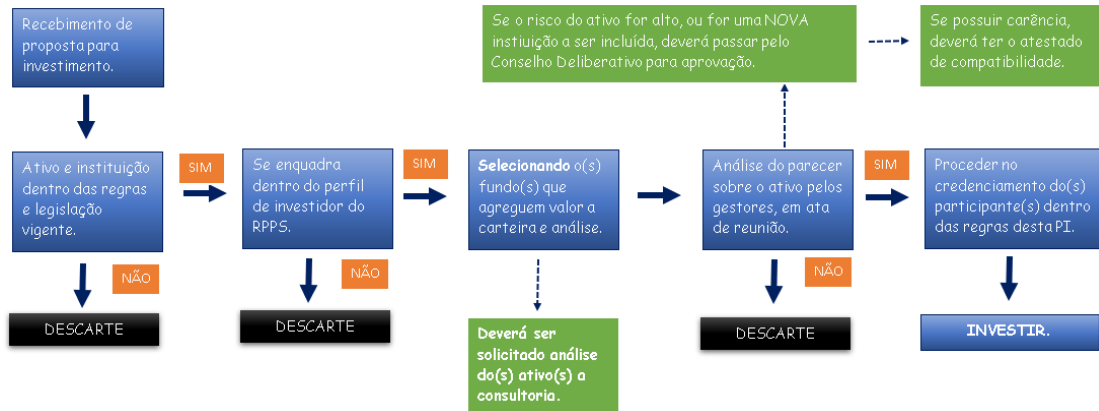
Recebimento de proposta para investimento.

Se o risco do ativo for alto, ou for uma NOVA instiuição a ser incluída, deverá passar pelo Conselho Deliberativo para aprovação.

Se possuir carência, deverá ter o atestado de compatibilidade.

Ativo e instituição dentro das regras e legislação vigente.

SIM

Se enquadra dentro do perfil de investidor do RPPS.

SIM

**Selecionando** o(s) fundo(s) que agreguem valor a carteira e análise.

Análise do parecer sobre o ativo pelos gestores, em ata de reunião.

SIM

Proceder no credenciamento do(s) participante(s) dentro das regras desta PI.

NÃO

DESCARTE

NÃO

DESCARTE

**Deverá ser solicitado análise do(s) ativo(s) a consultoria.**

NÃO

DESCARTE

INVESTIR.